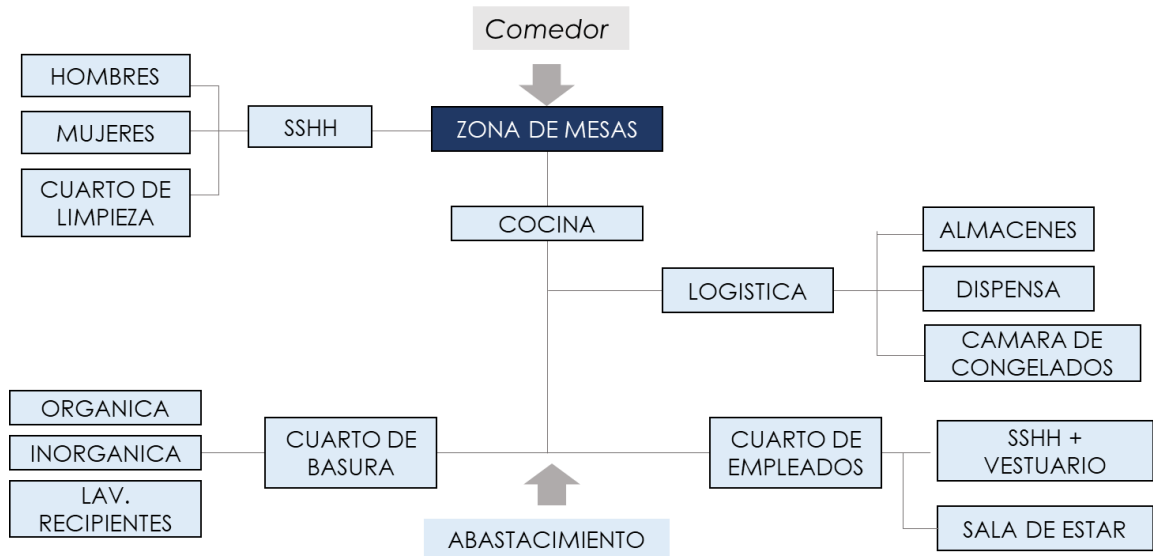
Comedor

HOMBRES

MUJERES

CUARTO DE LIMPIEZA

SSHH

ZONA DE MESAS

COCINA

ALMACENES

LOGISTICA

DISPENSA

CAMARA DE CONGELADOS

ORGANICA

INORGANICA

LAV. RECIPIENTES

CUARTO DE BASURA

CUARTO DE EMPLEADOS

SSHH + VESTUARIO

SALA DE ESTAR

ABASTACIMIENTO